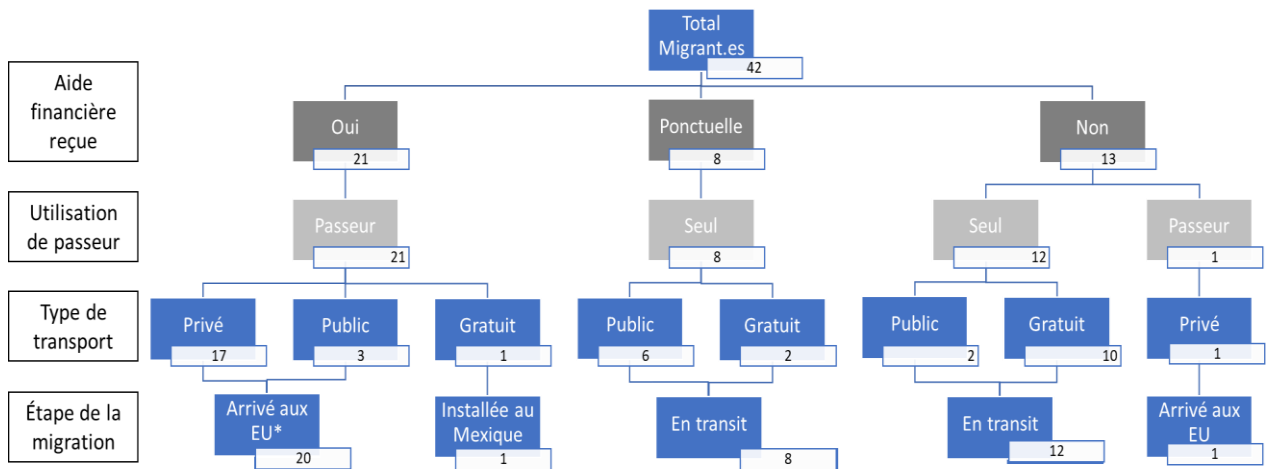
Total Migrant.es
42

Aide financière reçue

Utilisation de passeur

Type de transport

Étape de la migration

Oui
21

Ponctuelle
8

Non
13

Passeur
21

Seul
8

Seul
12

Passeur
1

Privé
17

Public
3

Gratuit
1

Public
6

Gratuit
2

Public
2

Gratuit
10

Privé
1

Arrivé aux EU*
20

Installée au Mexique
1

En transit
8

En transit
12

Arrivé aux EU
1